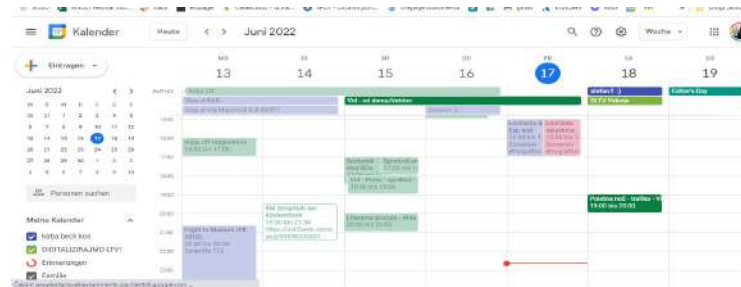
Kalender
Heute
Juni 2022
Woche

Eintragen

Juni 2022

MO 13
DI 14
MI 15
DO 16
FR 17
SA 18
SO 19

Personen suchen

Meine Kalender
Katja beck kos
DIGITALIZIRAJMO LTV!
Erinnerungen
Familie

Vid - od doma/Vehner
Father's Day
Poletna noč - Vrtiljak
19:00 bis 20:00
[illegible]